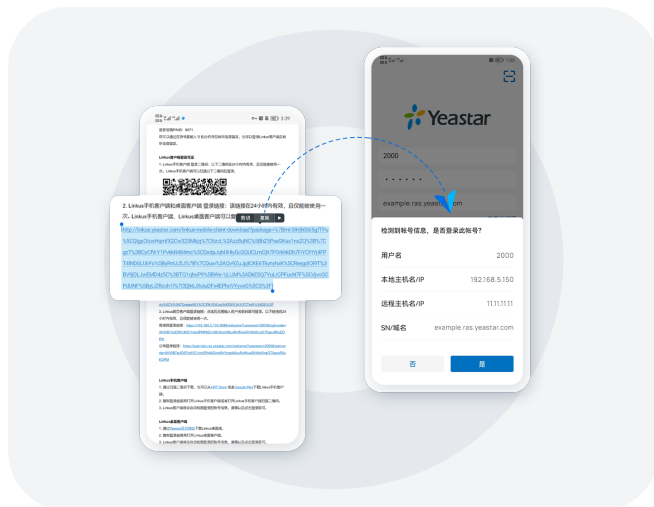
2. Linkus手机客户端和桌面客户端 登录链接：该链接在24小时内有效，且仅能被使用一次。Linkus手机客户端、Linkus桌面客户端可以

剪切 复制

"http://linkus.yeastar.com/linkus-mobile-client-download?package=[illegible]"

检测到账号信息，是否登录此账号？

用户名 2000

本地主机名/IP 192.168.5.150

远程主机名/IP 11.11.11.11

SN/域名 example.ras.yeastar.com

否

是

Yeastar

2000

••••••

example.ras.yeastar.com